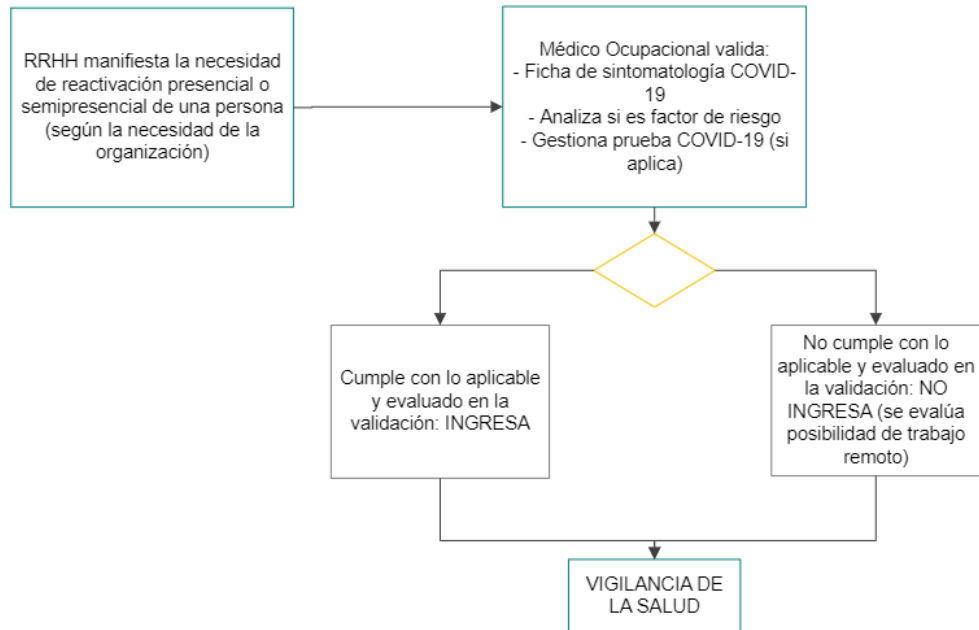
RRHH manifiesta la necesidad de reactivación presencial o semipresencial de una persona (según la necesidad de la organización)

Médico Ocupacional valida:
- Ficha de sintomatología COVID-19
- Analiza si es factor de riesgo
- Gestiona prueba COVID-19 (si aplica)

Cumple con lo aplicable y evaluado en la validación: INGRESA

No cumple con lo aplicable y evaluado en la validación: NO INGRESA (se evalúa posibilidad de trabajo remoto)

VIGILANCIA DE LA SALUD